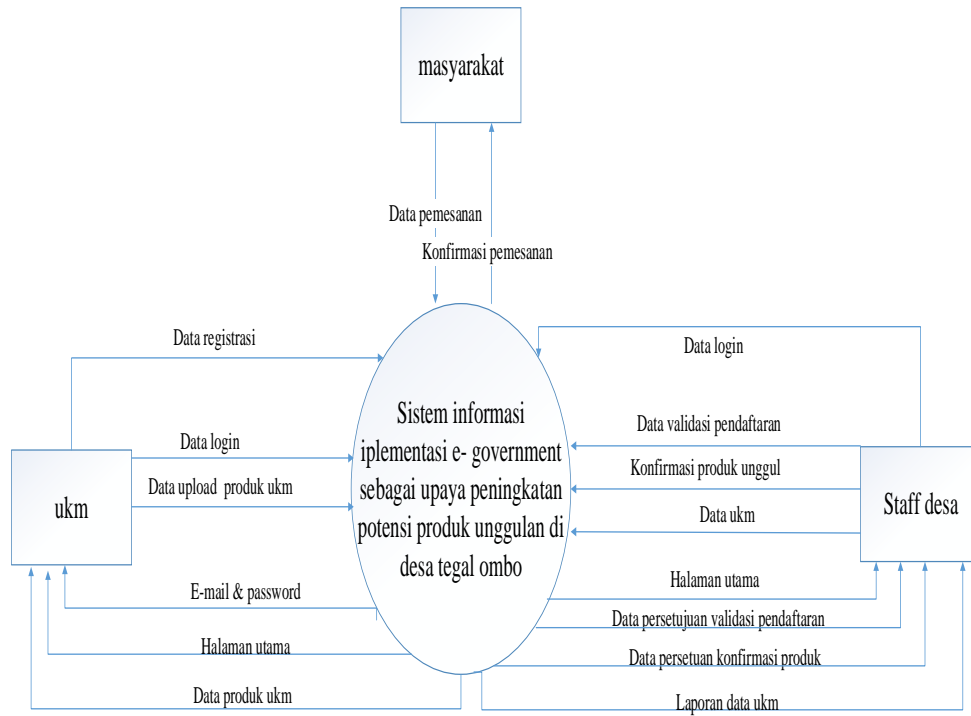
masyarakat

Data pemesanan

Konfirmasi pemesanan

Data registrasi

Data login

Sistem informasi iplementasi e- government sebagai upaya peningkatan potensi produk unggulan di desa tegal ombo

Data validasi pendaftaran

Data login

Konfirmasi produk unggul

Data upload produk ukm

ukm

Staff desa

Data ukm

Halaman utama

E-mail & password

Data persetujuan validasi pendaftaran

Halaman utama

Data persetuan konfirmasi produk

Data produk ukm

Laporan data ukm